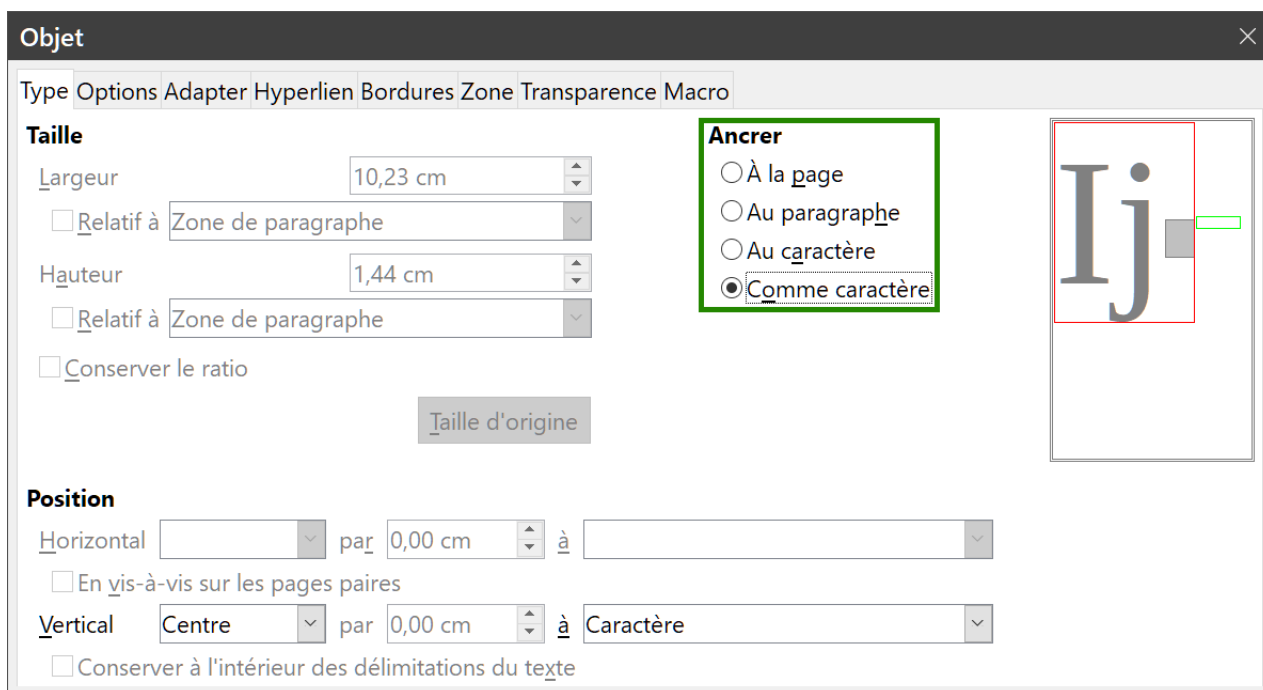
Objet

Type Options Adapter Hyperlien Bordures Zone Transparence Macro

Taille

Largeur 10,23 cm

Relatif à Zone de paragraphe

Hauteur 1,44 cm

Relatif à Zone de paragraphe

Conserver le ratio

Taille d'origine

Ancrer

À la page

Au paragraphe

Au caractère

Comme caractère

Ij

Position

Horizontal par 0,00 cm à

En vis-à-vis sur les pages paires

Vertical Centre par 0,00 cm à Caractère

Conserver à l'intérieur des délimitations du texte